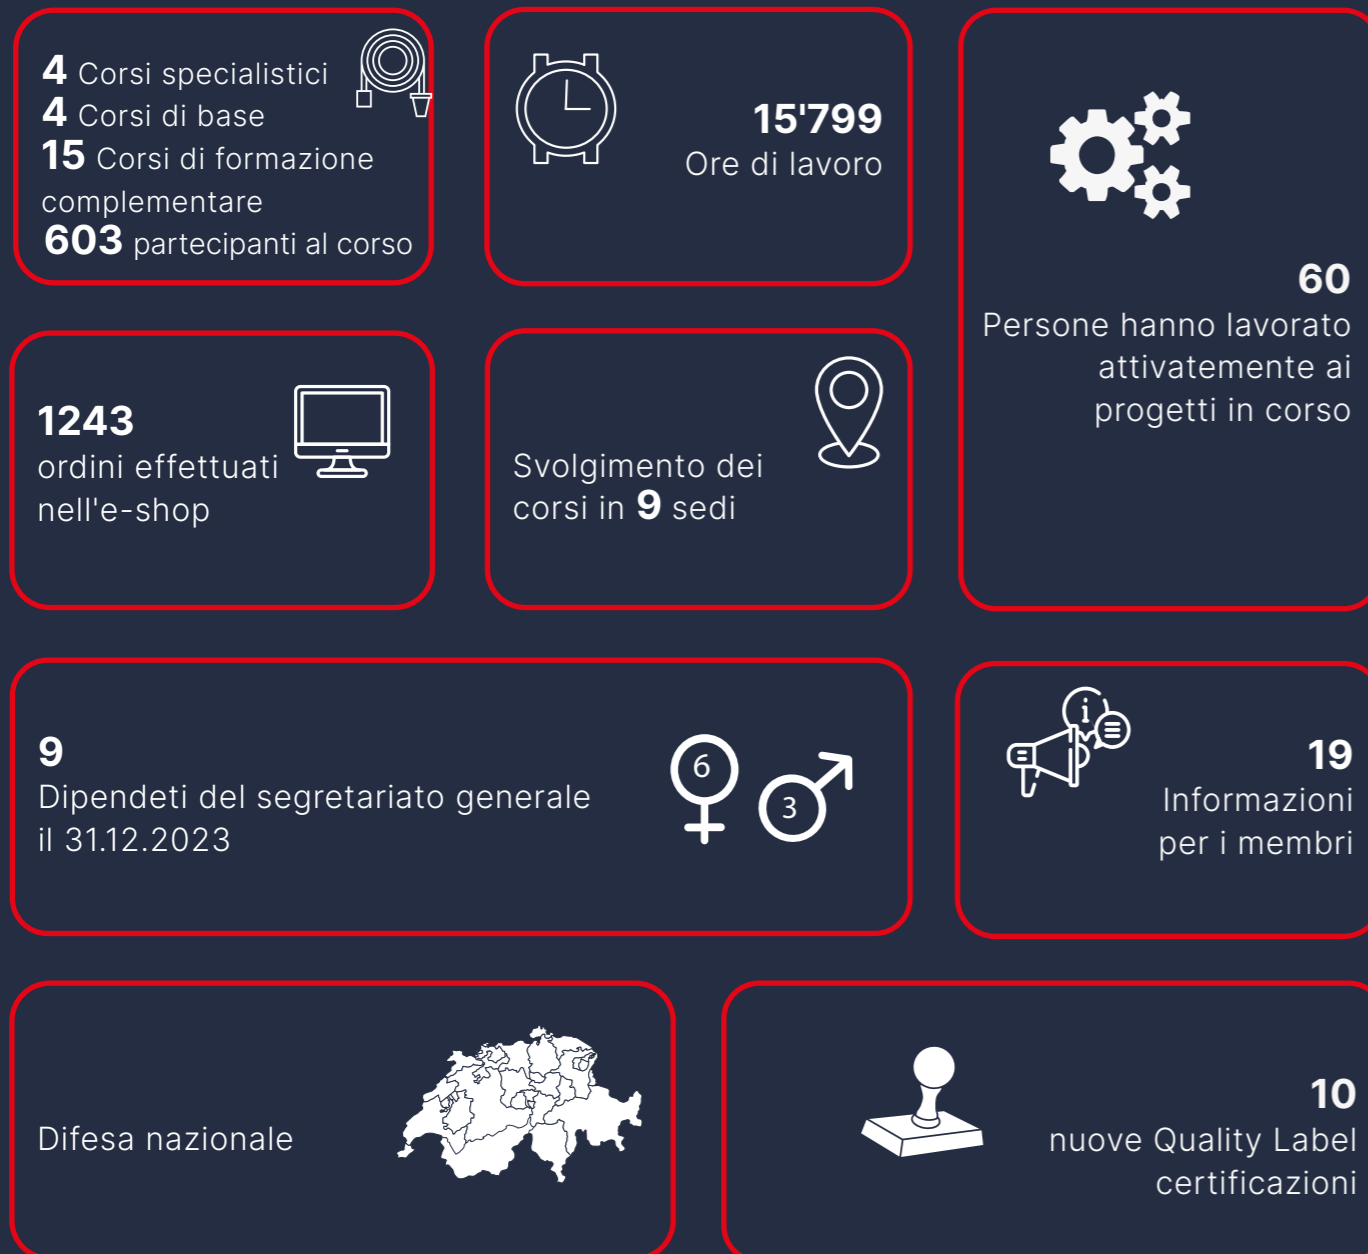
4 Corsi specialistici
4 Corsi di base
15 Corsi di formazione complementare
603 partecipanti al corso

15'799
Ore di lavoro

60
Persone hanno lavorato attivatemente ai progetti in corso

1243
ordini effettuati nell'e-shop

Svolgimento dei corsi in 9 sedi

9
Dipendeti del segretariato generale il 31.12.2023

6

3

19
Informazioni per i membri

Difesa nazionale

10
nuove Quality Label certificazioni